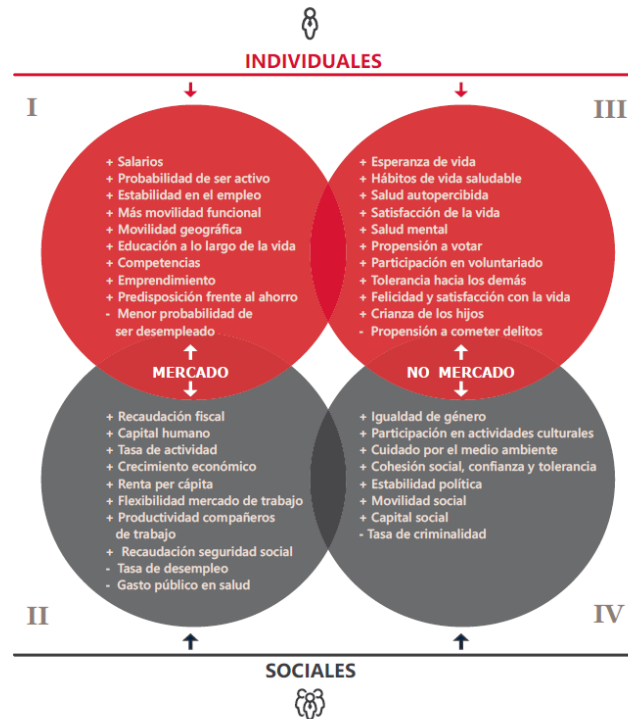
INDIVIDUALES

I

III

+ Salarios
+ Probabilidad de ser activo
+ Estabilidad en el empleo
+ Más movilidad funcional
+ Movilidad geográfica
+ Educación a lo largo de la vida
+ Competencias
+ Emprendimiento
+ Predisposición frente al ahorro
- Menor probabilidad de ser desempleado

+ Esperanza de vida
+ Hábitos de vida saludable
+ Salud autopercibida
+ Satisfacción de la vida
+ Salud mental
+ Propensión a votar
+ Participación en voluntariado
+ Tolerancia hacia los demás
+ Felicidad y satisfacción con la vida
+ Crianza de los hijos
- Propensión a cometer delitos

MERCADO

NO MERCADO

+ Recaudación fiscal
+ Capital humano
+ Tasa de actividad
+ Crecimiento económico
+ Renta per cápita
+ Flexibilidad mercado de trabajo
+ Productividad compañeros de trabajo
+ Recaudación seguridad social
- Tasa de desempleo
- Gasto público en salud

+ Igualdad de género
+ Participación en actividades culturales
+ Cuidado por el medio ambiente
+ Cohesión social, confianza y tolerancia
+ Estabilidad política
+ Movilidad social
+ Capital social
- Tasa de criminalidad

II

IV

SOCIALES